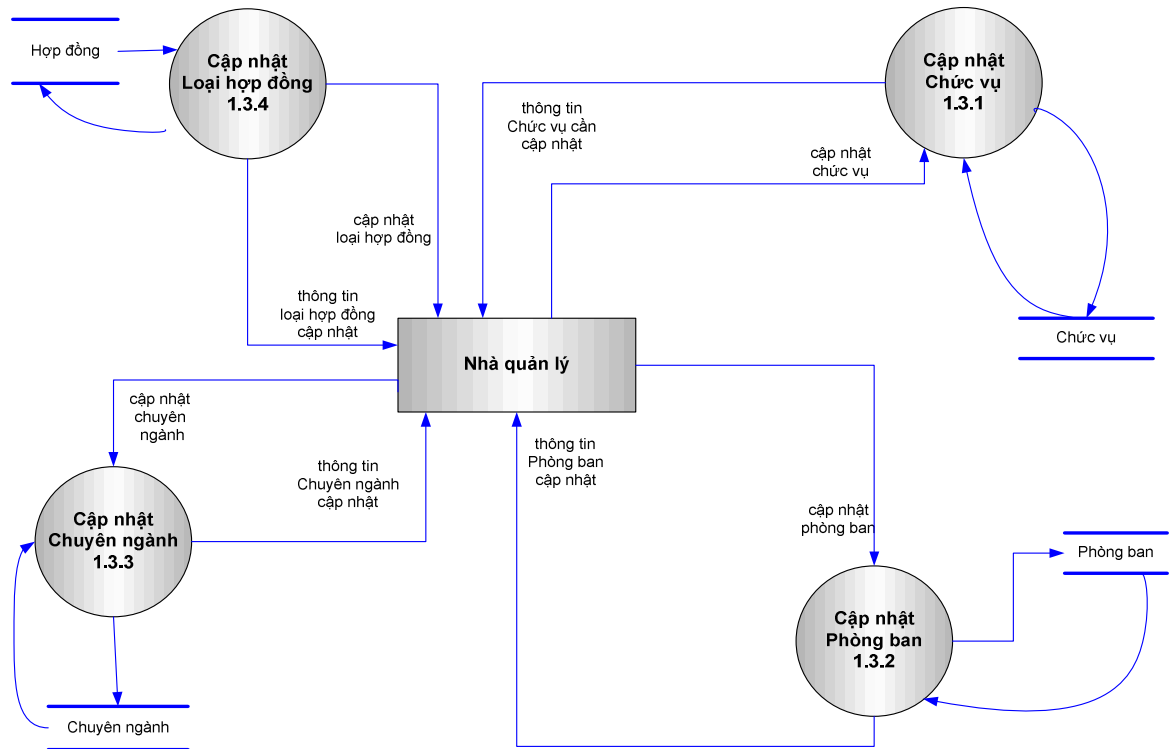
Hợp đồng

Cập nhật
Loại hợp đồng
1.3.4

thông tin
Chức vụ cần
cập nhật

Cập nhật
Chức vụ
1.3.1

cập nhật
chức vụ

cập nhật
loại hợp đồng

thông tin
loại hợp đồng
cập nhật

Chức vụ

Nhà quản lý

cập nhật
chuyên
ngành

thông tin
Phòng ban
cập nhật

thông tin
Chuyên ngành
cập nhật

cập nhật
phòng ban

Cập nhật
Chuyên ngành
1.3.3

Phòng ban

Cập nhật
Phòng ban
1.3.2

Chuyên ngành